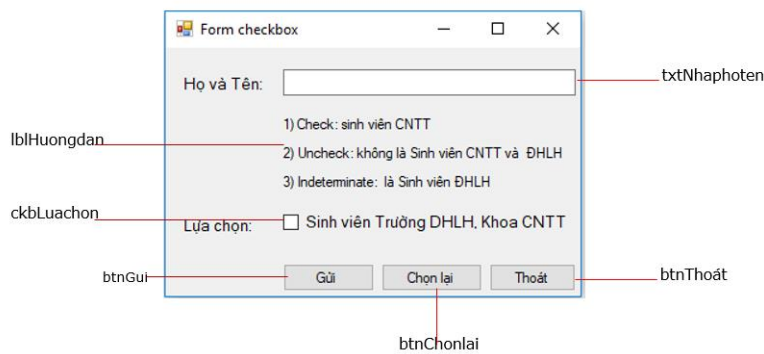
Form checkbox

Họ và Tên:

txtNhaphoten

1) Check: sinh viên CNTT

lblHuongdan

2) Uncheck: không là Sinh viên CNTT và ĐHLH

3) Indeterminate: là Sinh viên ĐHLH

ckbLuachon

Lựa chọn:

Sinh viên Trường DHLH, Khoa CNTT

btnGui

Gửi

Chọn lại

Thoát

btnThoát

btnChonlai